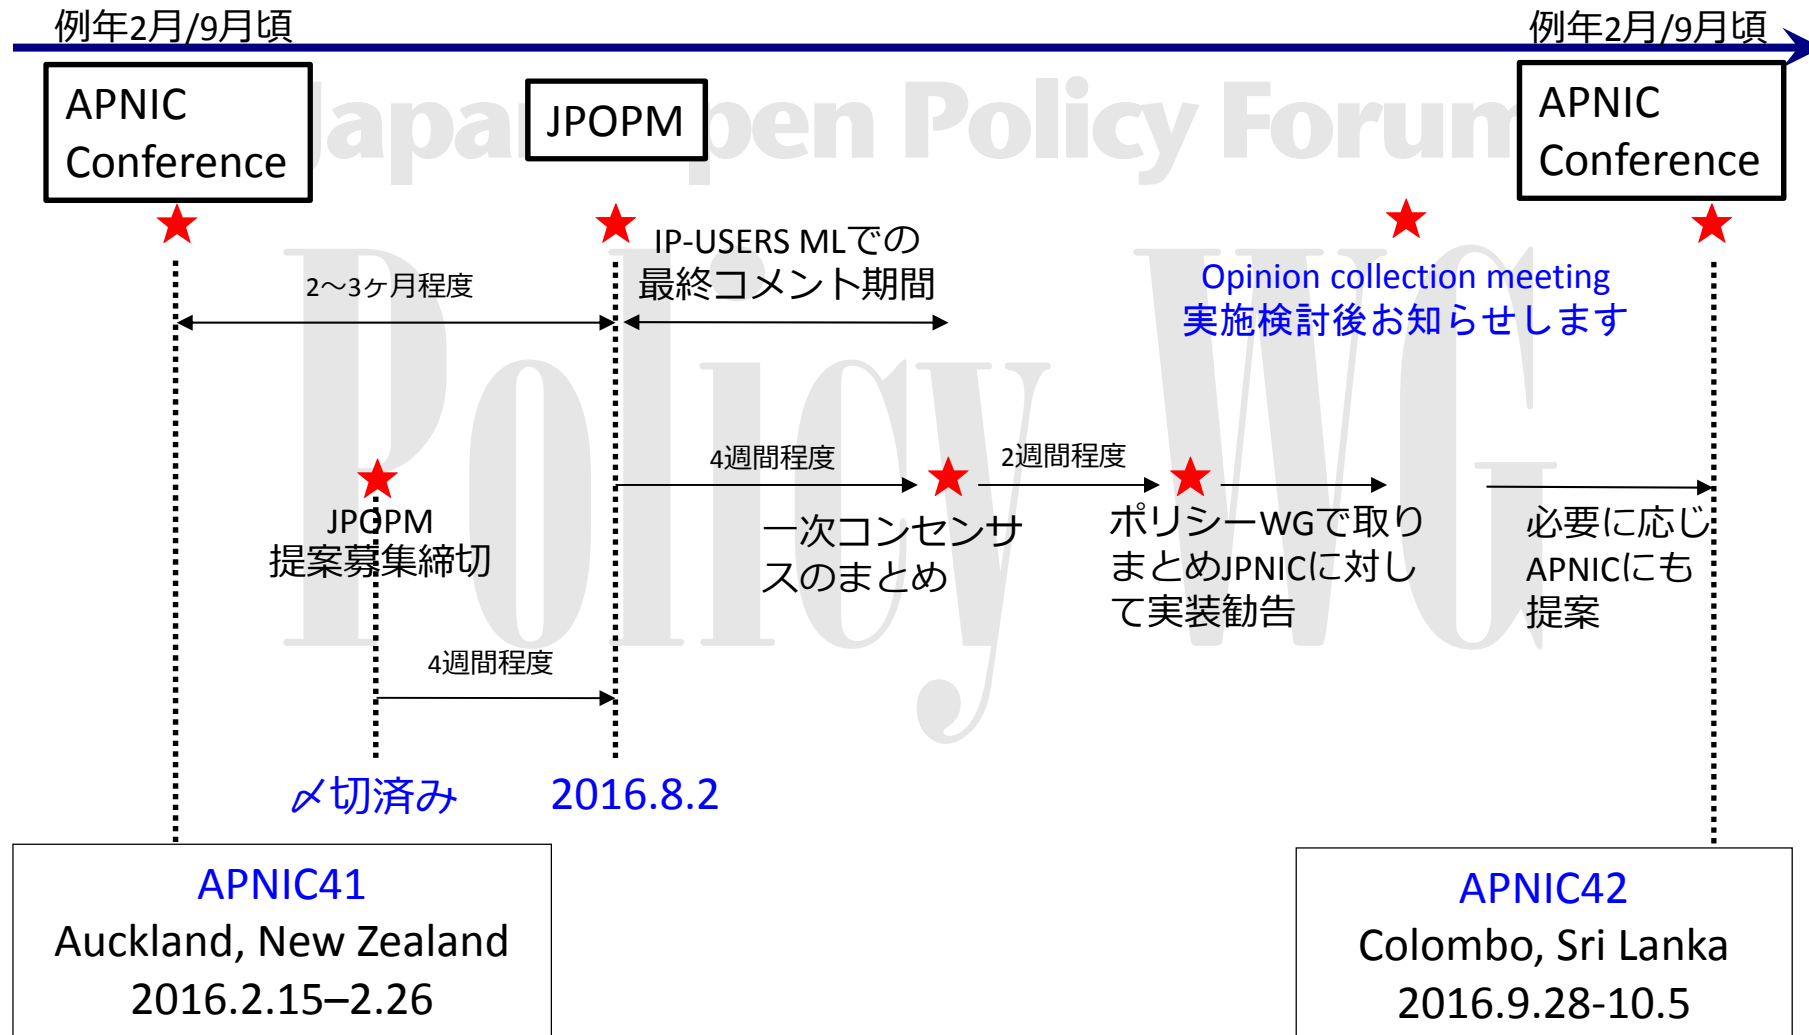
例年2月/9月頃

例年2月/9月頃

Japan Open Policy Forum

APNIC Conference

JPOPM

APNIC Conference

IP-USERS MLでの
最終コメント期間

2〜3ヶ月程度

Opinion collection meeting
実施検討後お知らせします

Policy WG

4週間程度

2週間程度

JPOPM
提案募集締切

一次コンセンサスのまとめ

ポリシーWGで取りまとめJPNICに対して実装勧告

必要に応じAPNICにも提案

4週間程度

〆切済み

2016.8.2

APNIC41
Auckland, New Zealand
2016.2.15–2.26

APNIC42
Colombo, Sri Lanka
2016.9.28-10.5